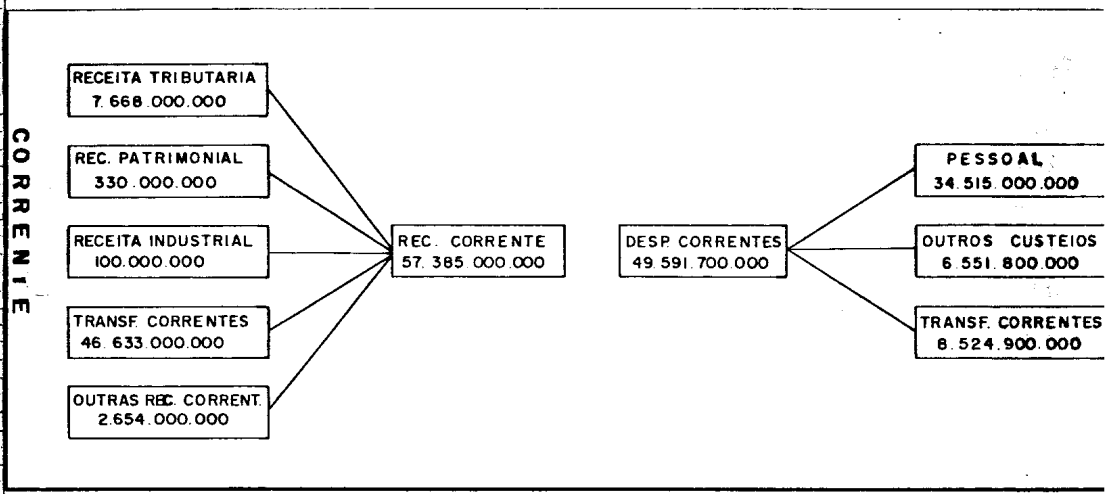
CORRENTE

RECEITA TRIBUTARIA
7.668.000.000

REC. PATRIMONIAL
330.000.000

RECEITA INDUSTRIAL
100.000.000

TRANSF. CORRENTES
46.633.000.000

OUTRAS REC. CORRENT.
2.654.000.000

REC. CORRENTE
57.385.000.000

DESP. CORRENTES
49.591.700.000

PESSOAL
34.515.000.000

OUTROS CUSTEIOS
6.551.800.000

TRANSF. CORRENTES
8.524.900.000